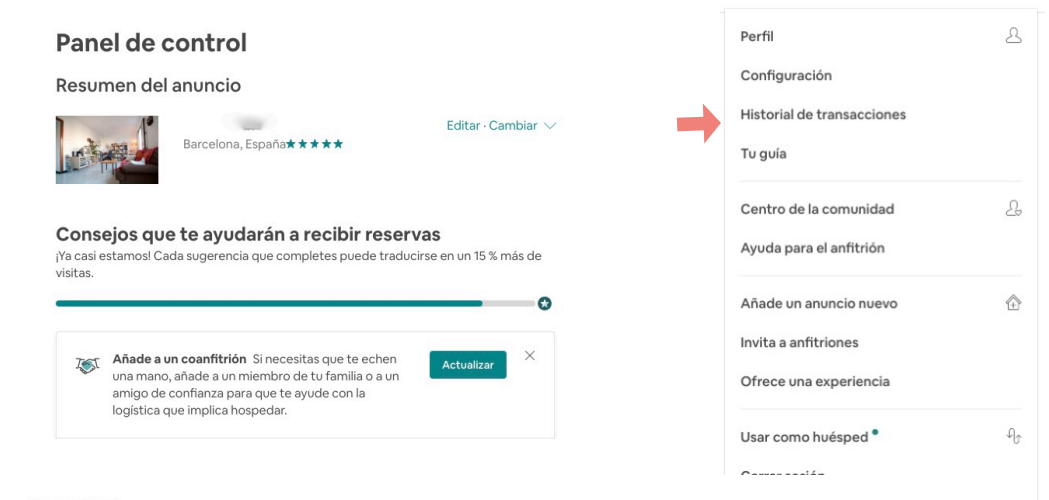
Panel de control

Resumen del anuncio

Barcelona, España★★★★★

Editar · Cambiar

Consejos que te ayudarán a recibir reservas

¡Ya casi estamos! Cada sugerencia que completes puede traducirse en un 15 % más de visitas.

**Añade a un coanfitrión** Si necesitas que te echen una mano, añade a un miembro de tu familia o a un amigo de confianza para que te ayude con la logística que implica hospedar.

Actualizar

Perfil

Configuración

Historial de transacciones

Tu guía

Centro de la comunidad

Ayuda para el anfitrión

Añade un anuncio nuevo

Invita a anfitriones

Ofrece una experiencia

Usar como huésped

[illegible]